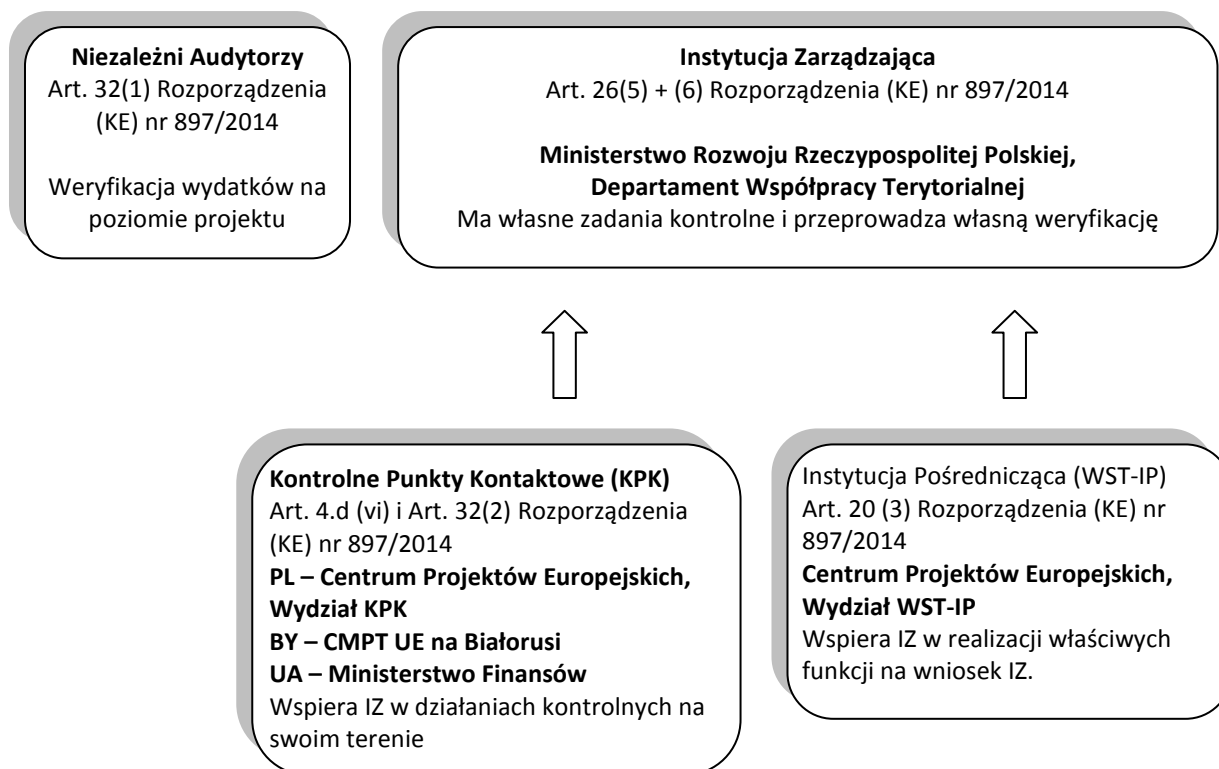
**Niezależni Audytorzy**
Art. 32(1) Rozporządzenia (KE) nr 897/2014

Weryfikacja wydatków na poziomie projektu

**Instytucja Zarządzająca**
Art. 26(5) + (6) Rozporządzenia (KE) nr 897/2014

**Ministerstwo Rozwoju Rzeczypospolitej Polskiej, Departament Współpracy Terytorialnej**
Ma własne zadania kontrolne i przeprowadza własną weryfikację

**Kontrolne Punkty Kontaktowe (KPK)**
Art. 4.d (vi) i Art. 32(2) Rozporządzenia (KE) nr 897/2014
**PL – Centrum Projektów Europejskich, Wydział KPK**
**BY – CMPT UE na Białorusi**
**UA – Ministerstwo Finansów**
Wspiera IZ w działaniach kontrolnych na swoim terenie

Instytucja Pośrednicząca (WST-IP)
Art. 20 (3) Rozporządzenia (KE) nr 897/2014
**Centrum Projektów Europejskich, Wydział WST-IP**
Wspiera IZ w realizacji właściwych funkcji na wniosek IZ.